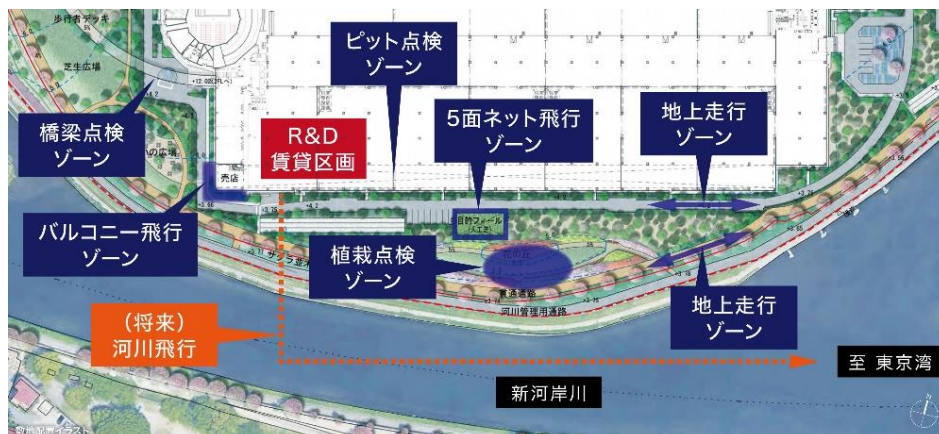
歩行者デッキ

芝生広場

ピット点検
ゾーン

橋梁点検
ゾーン

R&D
賃貸区画

5面ネット飛行
ゾーン

地上走行
ゾーン

売店

バルコニー飛行
ゾーン

多目的フィールド
(人工芝)

植栽点検
ゾーン

花の丘

サクラ並木

管理通路

河川管理用通路

地上走行
ゾーン

(将来)
河川飛行

至 東京湾

新河岸川

数値地図イラスト